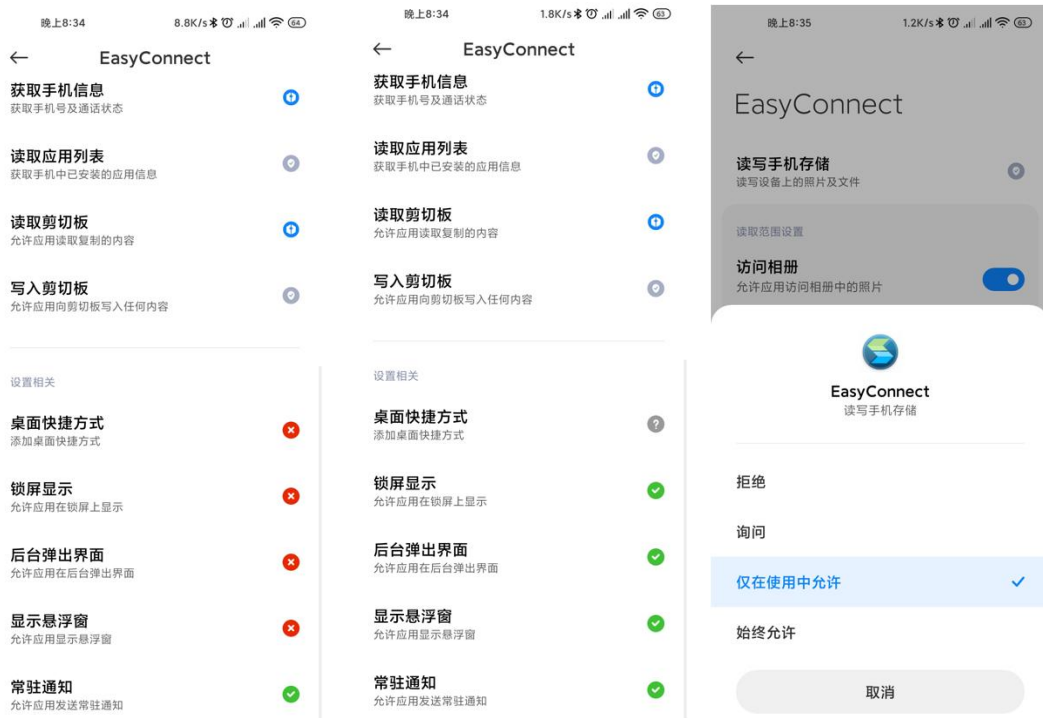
晚上8:34 8.8K/s 64

EasyConnect

获取手机信息
获取手机号及通话状态

读取应用列表
获取手机中已安装的应用信息

读取剪切板
允许应用读取复制的内容

写入剪切板
允许应用向剪切板写入任何内容

设置相关

桌面快捷方式
添加桌面快捷方式

锁屏显示
允许应用在锁屏上显示

后台弹出界面
允许应用在后台弹出界面

显示悬浮窗
允许应用显示悬浮窗

常驻通知
允许应用发送常驻通知

晚上8:34 1.8K/s 63

EasyConnect

获取手机信息
获取手机号及通话状态

读取应用列表
获取手机中已安装的应用信息

读取剪切板
允许应用读取复制的内容

写入剪切板
允许应用向剪切板写入任何内容

设置相关

桌面快捷方式
添加桌面快捷方式

锁屏显示
允许应用在锁屏上显示

后台弹出界面
允许应用在后台弹出界面

显示悬浮窗
允许应用显示悬浮窗

常驻通知
允许应用发送常驻通知

晚上8:35 1.2K/s 63

EasyConnect

读写手机存储
读写设备上的照片及文件

读取范围设置

访问相册
允许应用访问相册中的照片

EasyConnect
读写手机存储

拒绝

询问

仅在使用中允许

始终允许

取消